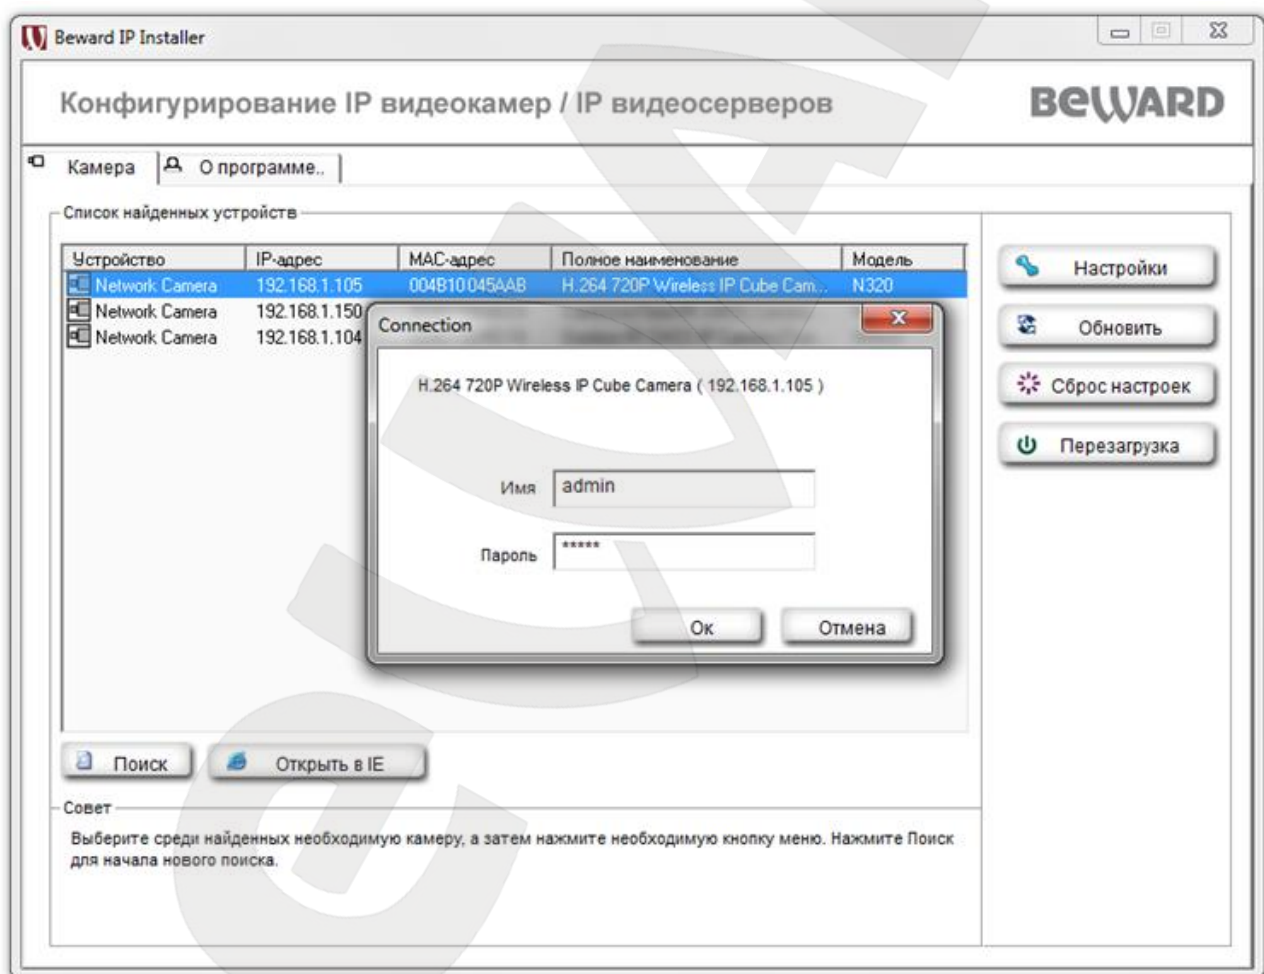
Beward IP Installer

Конфигурирование IP видеокамер / IP видеосерверов

BEWARD

Камера

О программе..

Список найденных устройств

| Устройство | IP-адрес | MAC-адрес | Полное наименование | Модель |
|---|---|---|---|---|
| Network Camera | 192.168.1.105 | 004B10045AAB | H.264 720P Wireless IP Cube Cam... | N320 |
| Network Camera | 192.168.1.150 | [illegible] | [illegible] | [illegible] |
| Network Camera | 192.168.1.104 | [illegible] | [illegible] | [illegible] |

Connection

H.264 720P Wireless IP Cube Camera ( 192.168.1.105 )

Имя admin

Пароль *****

Ок

Отмена

Настройки

Обновить

Сброс настроек

Перезагрузка

Поиск

Открыть в IE

Совет

Выберите среди найденных необходимую камеру, а затем нажмите необходимую кнопку меню. Нажмите Поиск для начала нового поиска.